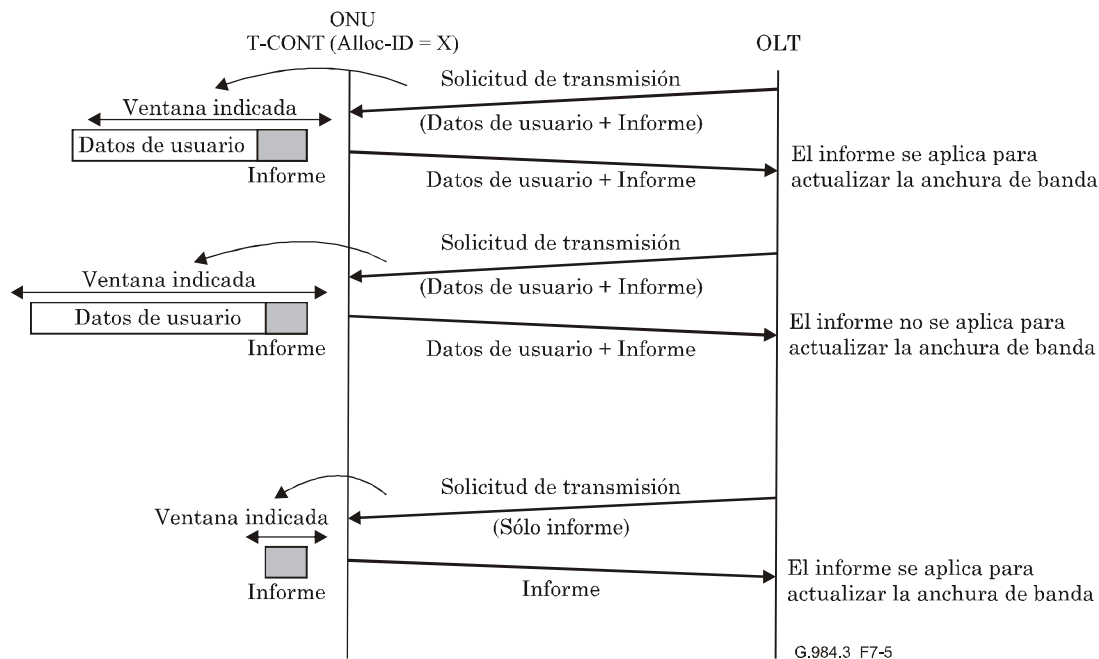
ONU
T-CONT (Alloc-ID = X)

OLT

Solicitud de transmisión

Ventana indicada

(Datos de usuario + Informe)

Datos de usuario

Informe

Datos de usuario + Informe

El informe se aplica para actualizar la anchura de banda

Solicitud de transmisión

Ventana indicada

(Datos de usuario + Informe)

Datos de usuario

Informe

Datos de usuario + Informe

El informe no se aplica para actualizar la anchura de banda

Solicitud de transmisión

Ventana indicada

(Sólo informe)

Informe

Informe

El informe se aplica para actualizar la anchura de banda

G.984.3 F7-5